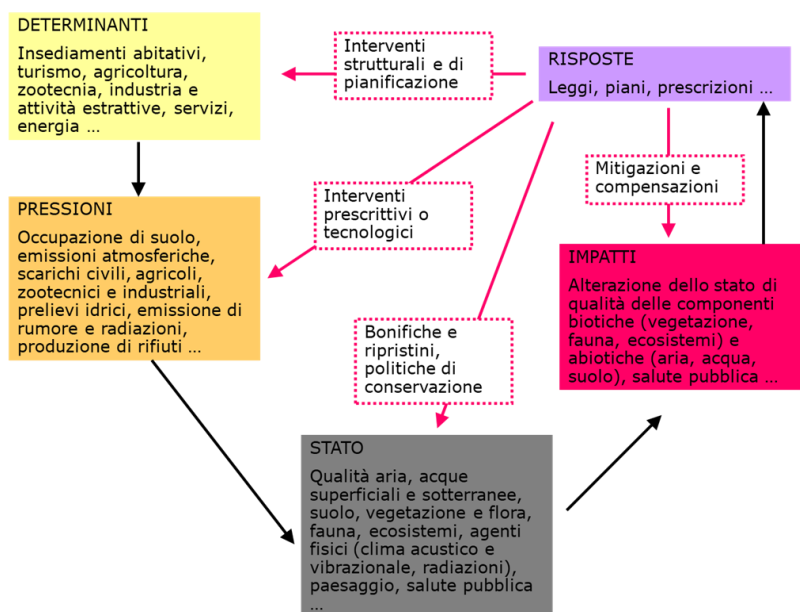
DETERMINANTI
Insediamenti abitativi, turismo, agricoltura, zootecnia, industria e attività estrattive, servizi, energia …

Interventi strutturali e di pianificazione

RISPOSTE
Leggi, piani, prescrizioni …

Mitigazioni e compensazioni

PRESSIONI
Occupazione di suolo, emissioni atmosferiche, scarichi civili, agricoli, zootecnici e industriali, prelievi idrici, emissione di rumore e radiazioni, produzione di rifiuti …

Interventi prescrittivi o tecnologici

IMPATTI
Alterazione dello stato di qualità delle componenti biotiche (vegetazione, fauna, ecosistemi) e abiotiche (aria, acqua, suolo), salute pubblica …

Bonifiche e ripristini, politiche di conservazione

STATO
Qualità aria, acque superficiali e sotterranee, suolo, vegetazione e flora, fauna, ecosistemi, agenti fisici (clima acustico e vibrazionale, radiazioni), paesaggio, salute pubblica …